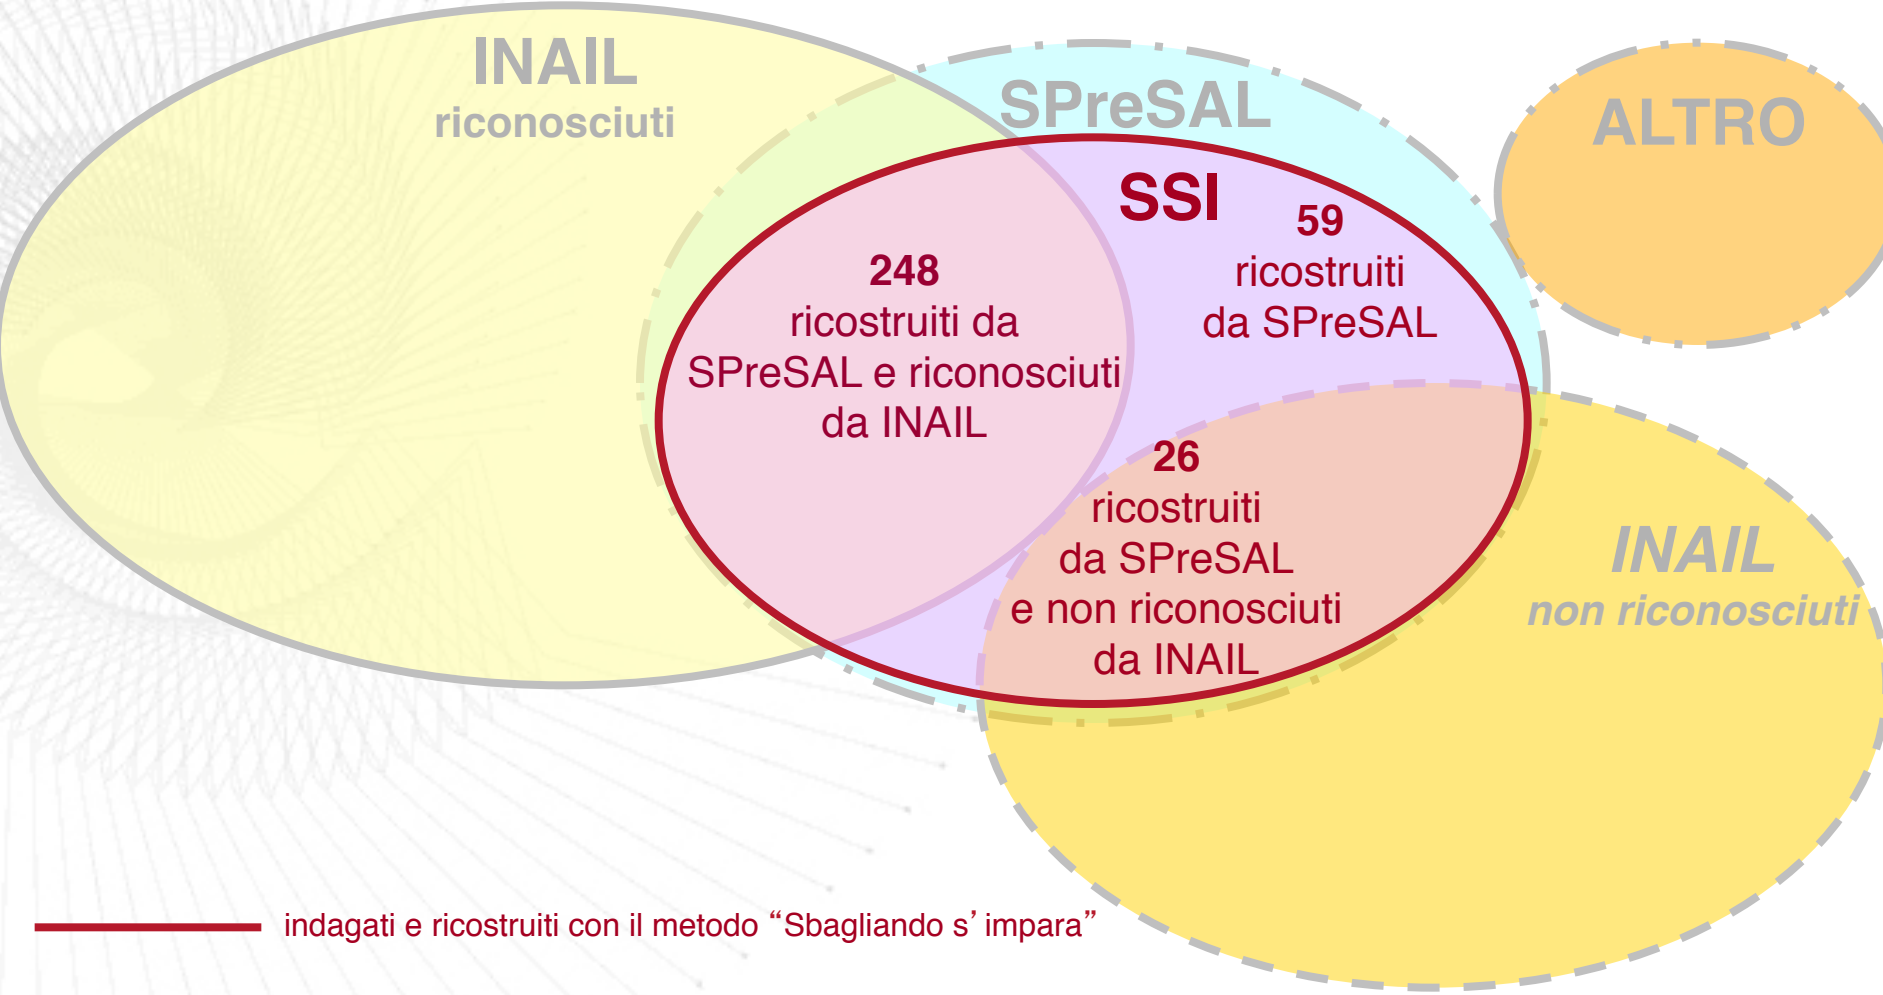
INAIL
riconosciuti

SPreSAL

ALTRO

SSI

248
ricostruiti da SPreSAL e riconosciuti da INAIL

59
ricostruiti da SPreSAL

26
ricostruiti da SPreSAL e non riconosciuti da INAIL

INAIL
non riconosciuti

indagati e ricostruiti con il metodo “Sbagliando s’ impara”